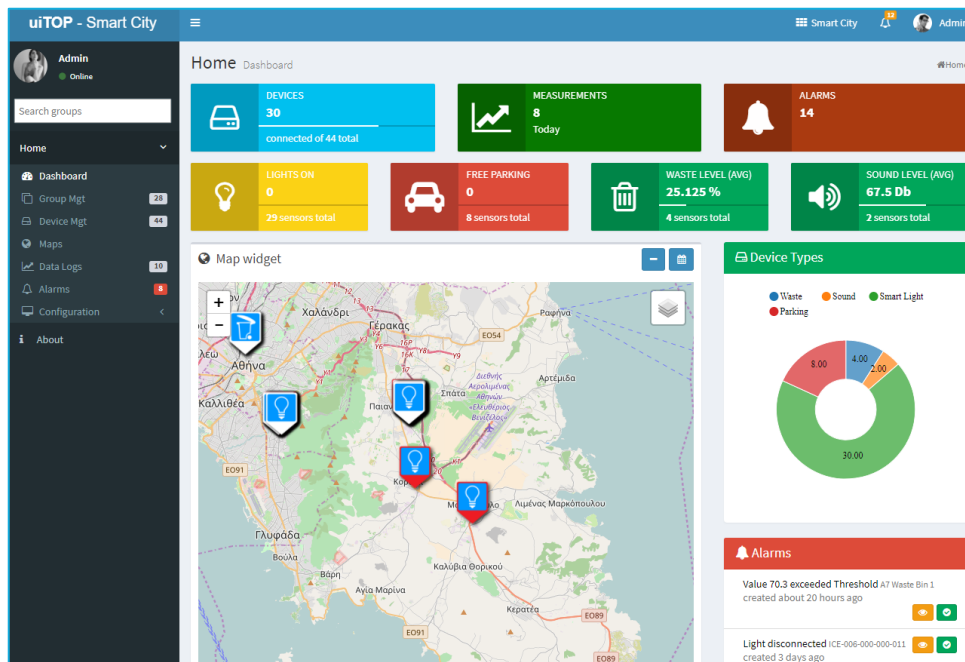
uiTOP - Smart City

Smart City 12 Admin

Admin
Online

Search groups

Home

Dashboard
Group Mgt 28
Device Mgt 44
Maps
Data Logs 10
Alarms 8
Configuration
About

Home Dashboard

Home

DEVICES
30
connected of 44 total

MEASUREMENTS
8
Today

ALARMS
14

LIGHTS ON
0
29 sensors total

FREE PARKING
0
8 sensors total

WASTE LEVEL (AVG)
25.125 %
4 sensors total

SOUND LEVEL (AVG)
67.5 Db
2 sensors total

Map widget

+
−

Χαλάνδρι
Γέρακας
Ραφήνα
Αθήνα
EO54
Αρτέμιδα
Καλλιθέα
Παιανία
Σπάτα
Διεθνής Αερολιμένας Αθηνών «Ελευθέριος Βενιζέλος»
EO91
Κορ
Μα
Λιμένας Μαρκοπούλου
Γλυφάδα
Βούλα
Βάρη
Καλύβια Θορικού
Αγία Μαρίνα
Κερατέα
EO89
EO91
EO89

Device Types

Waste Sound Smart Light Parking

4.00
2.00
8.00
30.00

Alarms

Value 70.3 exceeded Threshold A7 Waste Bin 1
created about 20 hours ago

Light disconnected ICE-006-000-000-011
created 3 days ago